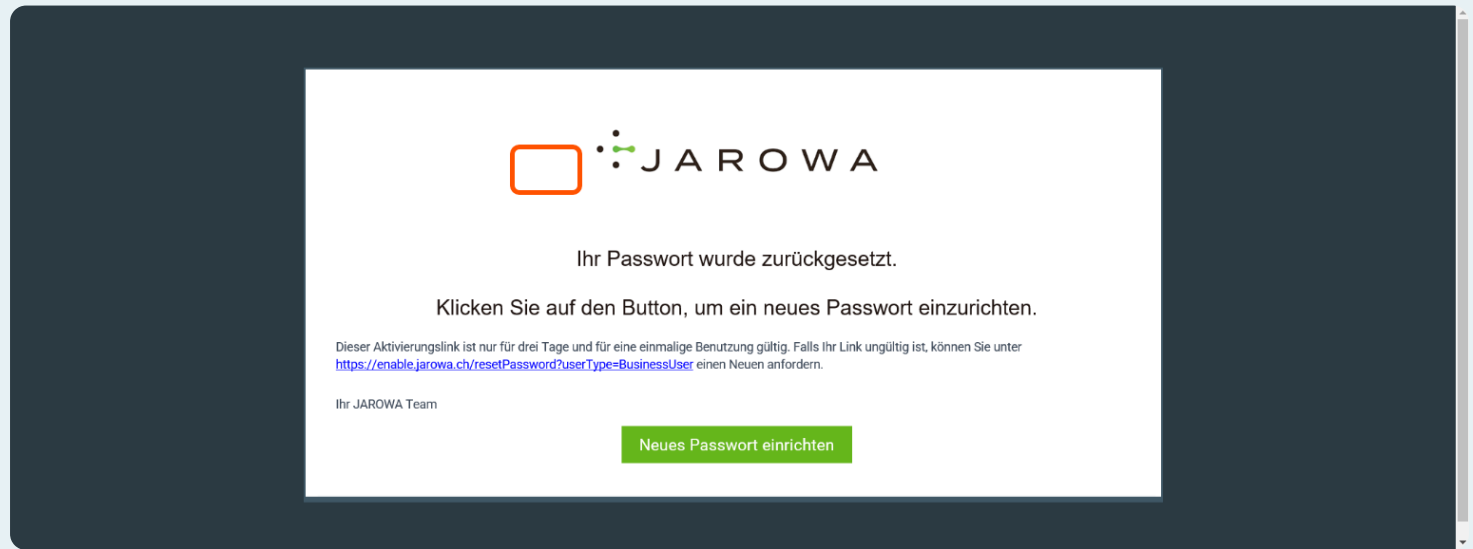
JAROWA

Ihr Passwort wurde zurückgesetzt.

Klicken Sie auf den Button, um ein neues Passwort einzurichten.

Dieser Aktivierungslink ist nur für drei Tage und für eine einmalige Benutzung gültig. Falls Ihr Link ungültig ist, können Sie unter https://enable.jarowa.ch/resetPassword?userType=BusinessUser einen Neuen anfordern.

Ihr JAROWA Team

Neues Passwort einrichten